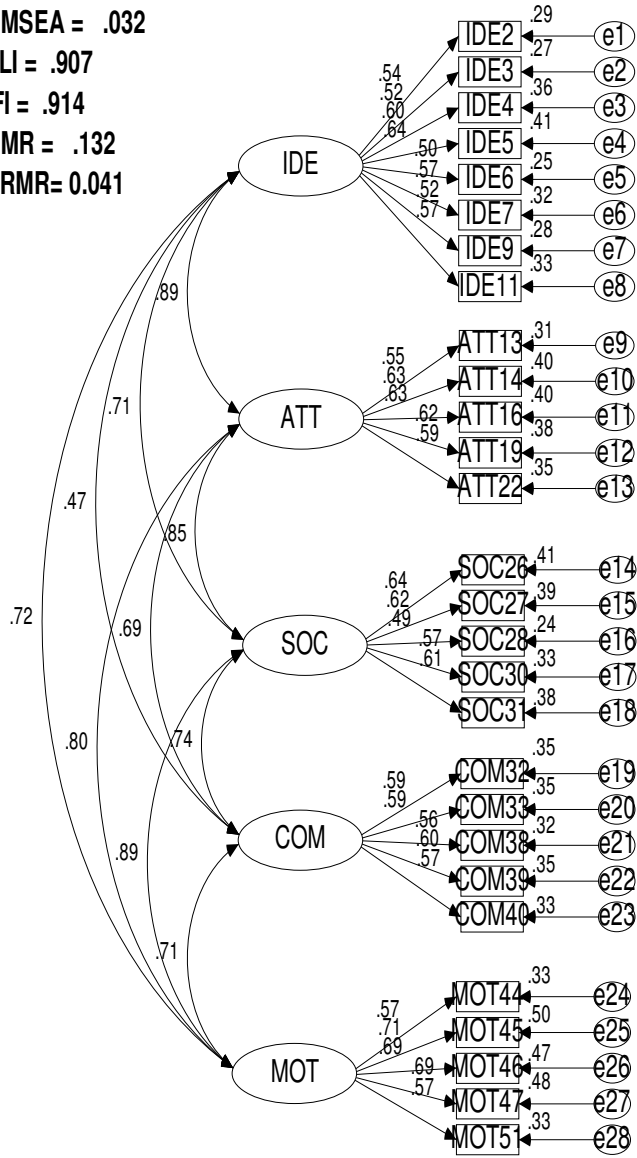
MSEA = .032
LI = .907
FI = .914
MR = .132
RMR= 0.041

IDE
.54
.52
.60
.64
.50
.57
.52
.57
IDE2 .29 e1
IDE3 .27 e2
IDE4 .36 e3
IDE5 .41 e4
IDE6 .25 e5
IDE7 .32 e6
IDE9 .28 e7
IDE11 .33 e8

.89
.71
.47
.72

ATT
.55
.63
.63
.62
.59
ATT13 .31 e9
ATT14 .40 e10
ATT16 .40 e11
ATT19 .38 e12
ATT22 .35 e13

.85
.69
.80

SOC
.64
.62
.49
.57
.61
SOC26 .41 e14
SOC27 .39 e15
SOC28 .24 e16
SOC30 .33 e17
SOC31 .38 e18

.74
.89

COM
.59
.59
.56
.60
.57
COM32 .35 e19
COM33 .35 e20
COM38 .32 e21
COM39 .35 e22
COM40 .33 e23

.71

MOT
.57
.71
.69
.69
.57
MOT44 .33 e24
MOT45 .50 e25
MOT46 .47 e26
MOT47 .48 e27
MOT51 .33 e28